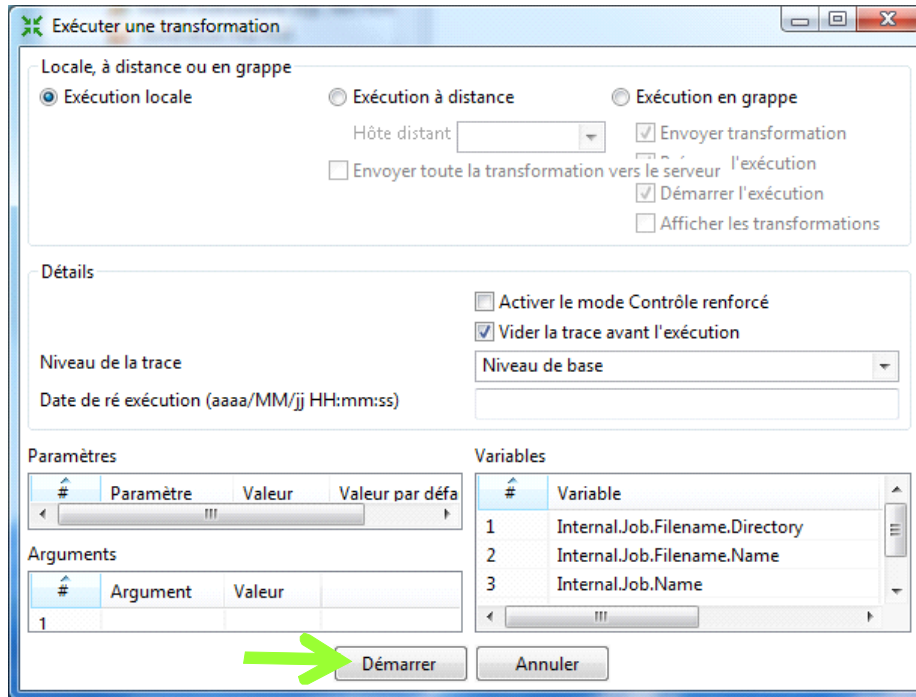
Exécuter une transformation

Locale, à distance ou en grappe

Exécution locale

Exécution à distance

Exécution en grappe

Hôte distant

Envoyer transformation

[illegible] l'exécution

Envoyer toute la transformation vers le serveur

Démarrer l'exécution

Afficher les transformations

Détails

Activer le mode Contrôle renforcé

Vider la trace avant l'exécution

Niveau de la trace

Niveau de base

Date de ré exécution (aaaa/MM/jj HH:mm:ss)

Paramètres

| # | Paramètre | Valeur | Valeur par défa |
|---|---|---|---|

Arguments

| # | Argument | Valeur |
|---|---|---|
| 1 | | |

Variables

| # | Variable |
|---|---|
| 1 | Internal.Job.Filename.Directory |
| 2 | Internal.Job.Filename.Name |
| 3 | Internal.Job.Name |

Démarrer

Annuler